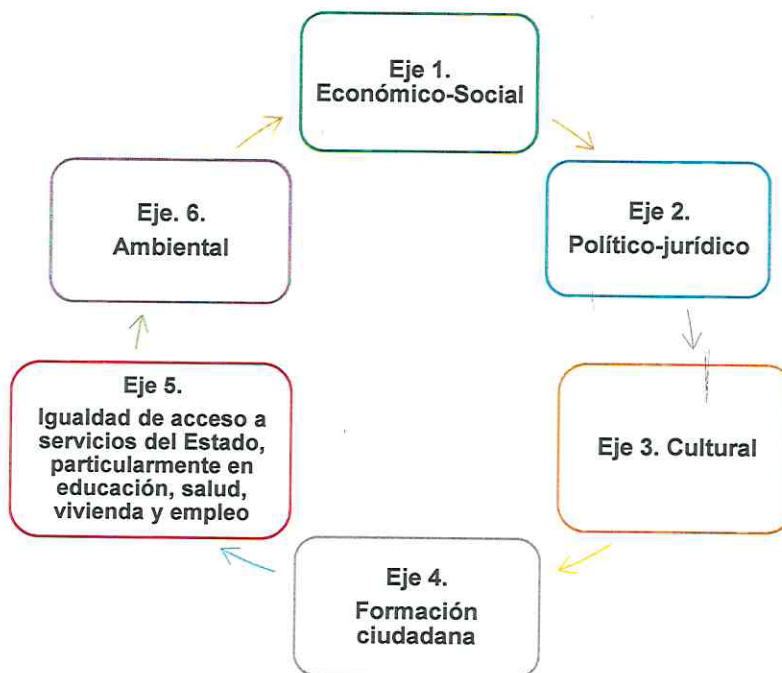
Eje 1.
Económico-Social

Eje 2.
Político-jurídico

Eje 3. Cultural

Eje 4.
Formación ciudadana

Eje 5.
Igualdad de acceso a servicios del Estado, particularmente en educación, salud, vivienda y empleo

Eje. 6.
Ambiental